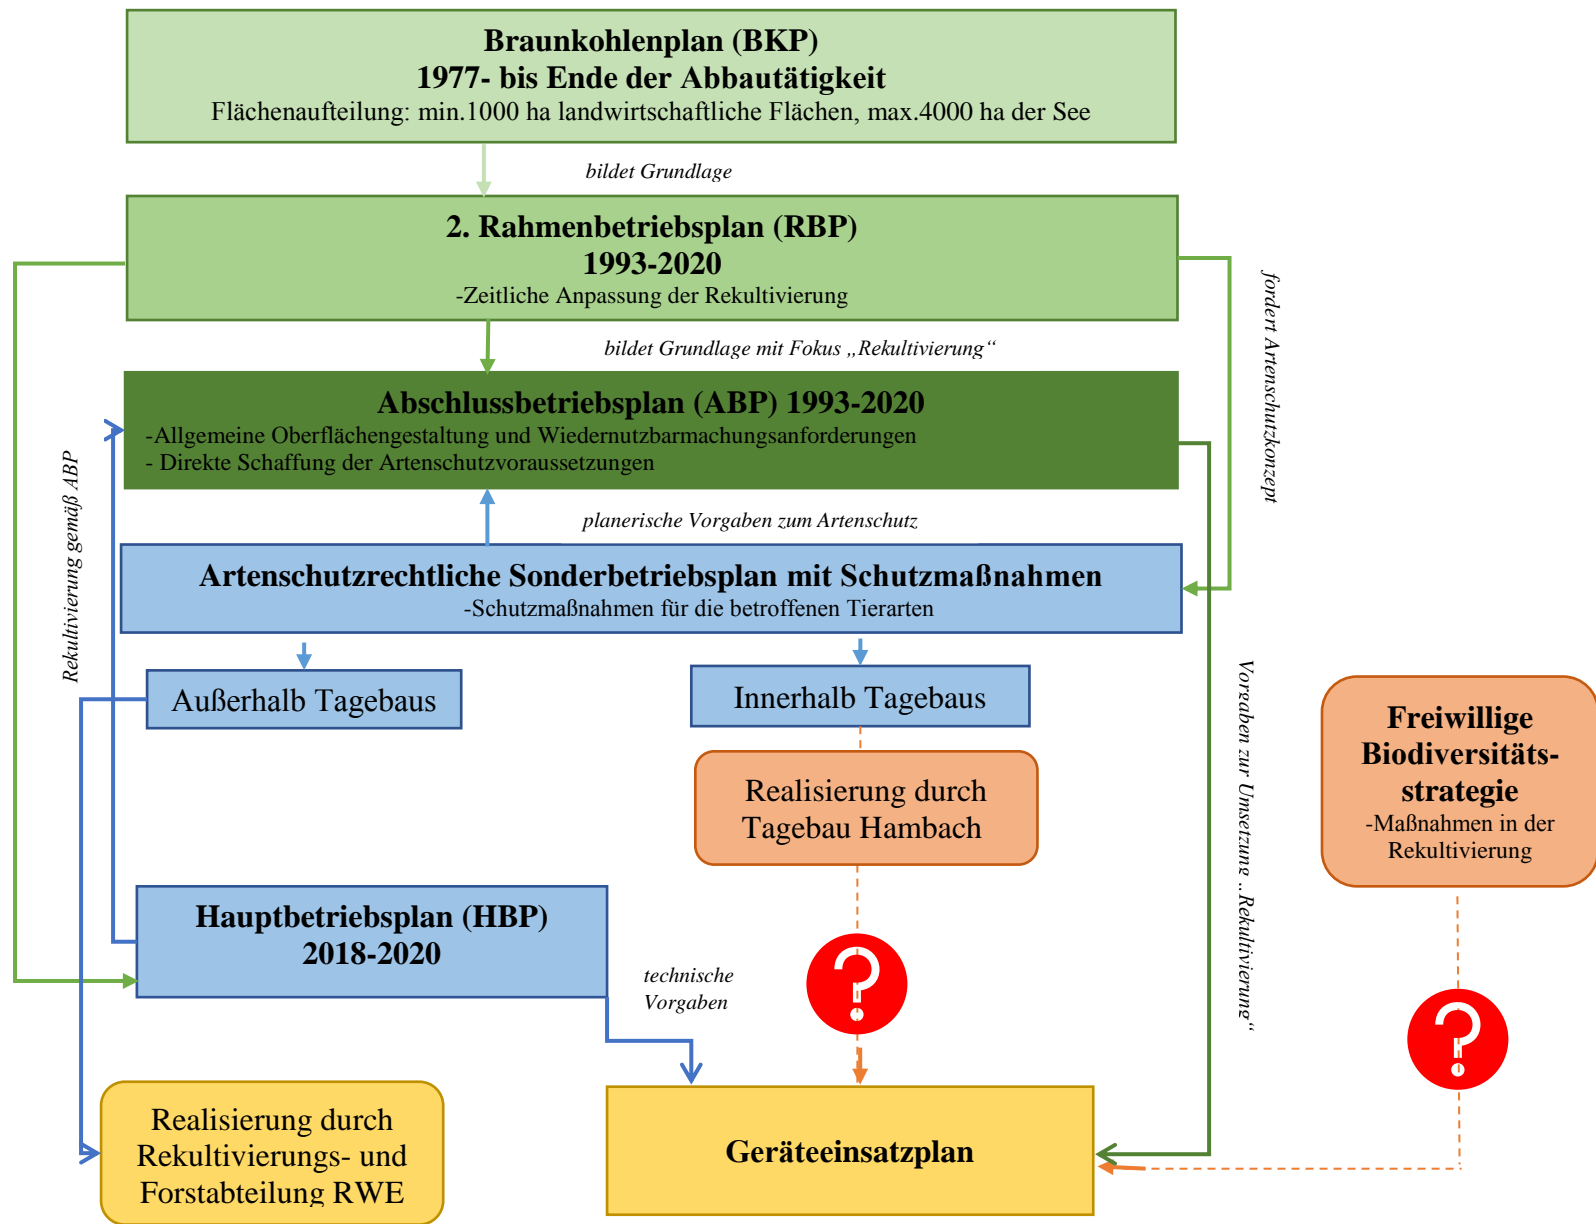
Braunkohlenplan (BKP)
1977- bis Ende der Abbautätigkeit
Flächenaufteilung: min.1000 ha landwirtschaftliche Flächen, max.4000 ha der See

bildet Grundlage

2. Rahmenbetriebsplan (RBP)
1993-2020
-Zeitliche Anpassung der Rekultivierung

fordert Artenschutzkonzept

bildet Grundlage mit Fokus „Rekultivierung"

Abschlussbetriebsplan (ABP) 1993-2020
-Allgemeine Oberflächengestaltung und Wiedernutzbarmachungsanforderungen
- Direkte Schaffung der Artenschutzvoraussetzungen

Rekultivierung gemäß ABP

planerische Vorgaben zum Artenschutz

Artenschutzrechtliche Sonderbetriebsplan mit Schutzmaßnahmen
-Schutzmaßnahmen für die betroffenen Tierarten

Außerhalb Tagebaus

Innerhalb Tagebaus

Realisierung durch Tagebau Hambach

Vorgaben zur Umsetzung „Rekultivierung"

Freiwillige Biodiversitäts-strategie
-Maßnahmen in der Rekultivierung

Hauptbetriebsplan (HBP)
2018-2020

technische Vorgaben

Realisierung durch Rekultivierungs- und Forstabteilung RWE

Geräteeinsatzplan